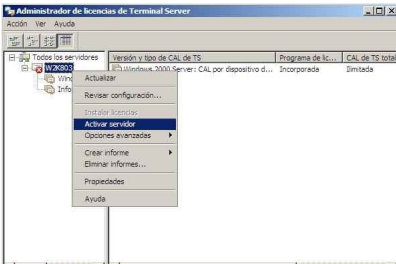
Administrador de licencias de Terminal Server

Acción Ver Ayuda

Todos los servidores
W2K803
Wind
Info

| Versión y tipo de CAL de TS | Programa de lic... | CAL de TS total |
|---|---|---|
| Windows 2000 Server: CAL por dispositivo d... | Incorporada | Ilimitada |

Actualizar
Revisar configuración...
Instalar licencias
Activar servidor
Opciones avanzadas
Crear informe
Eliminar informes...
Propiedades
Ayuda